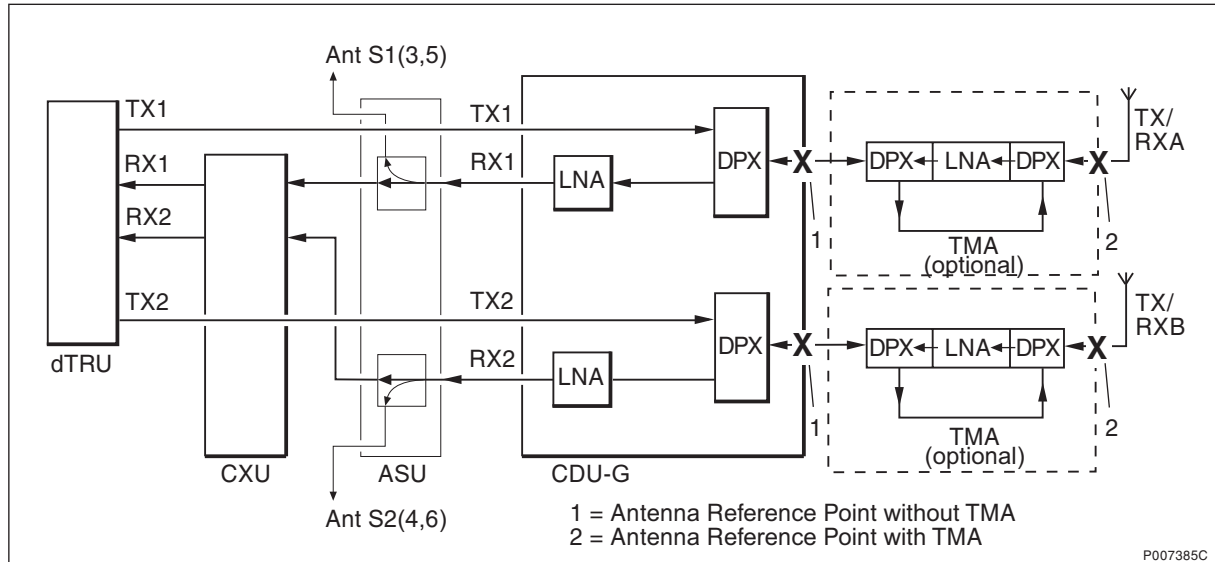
Ant S1(3,5)

TX1

TX1

RX1

RX1

LNA

DPX

X

DPX

LNA

DPX

X

TX/
RXA

RX2

1

TMA
(optional)

2

TX2

TX2

DPX

X

DPX

LNA

DPX

X

TX/
RXB

dTRU

RX2

LNA

1

TMA
(optional)

2

CXU

ASU

CDU-G

Ant S2(4,6)

1 = Antenna Reference Point without TMA
2 = Antenna Reference Point with TMA

P007385C